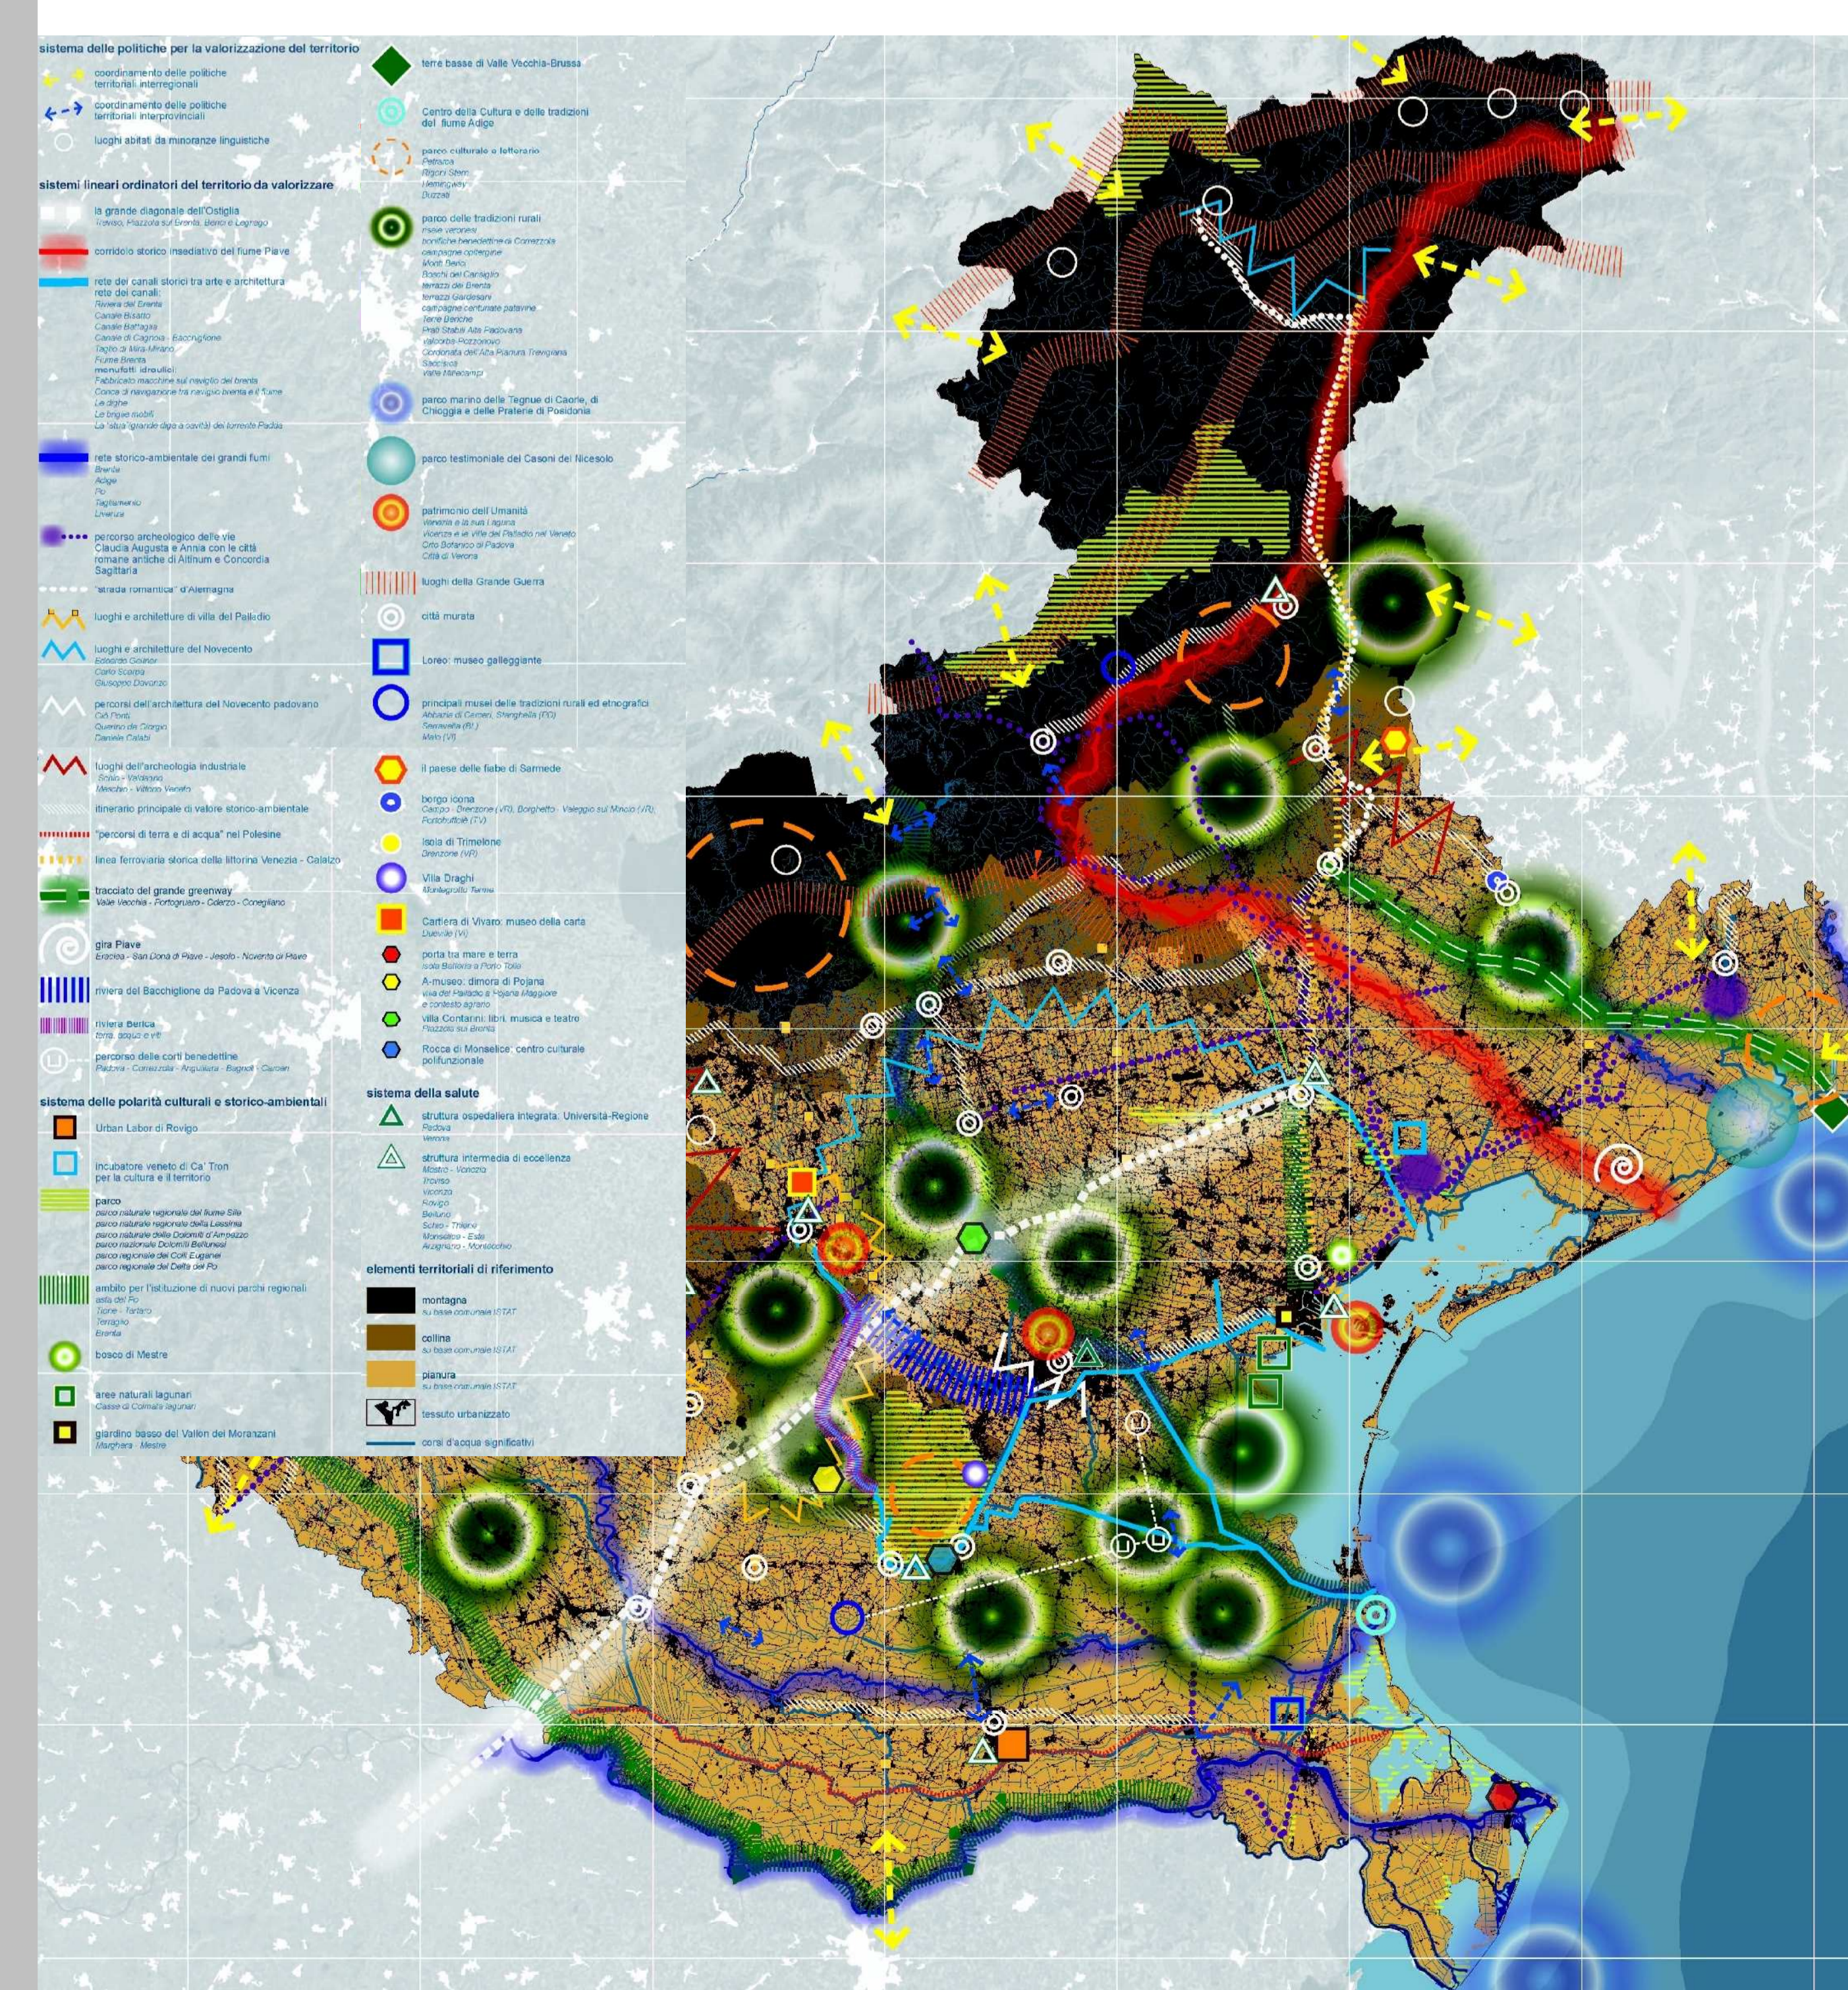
sistema delle politiche per la valorizzazione del territorio

coordinamento delle politiche territoriali interregionali

coordinamento delle politiche territoriali interprovinciali

luoghi abitati da minoranze linguistiche

sistemi lineari ordinatori del territorio da valorizzare

la grande diagonale dell'Ostiglia
Treviso, Piazzola sul Brenta, Bevilacqua e Legnago

corridoio storico insediativo del fiume Piave

rete dei canali storici tra arte e architettura
rete dei canali:
Riviera del Brenta
Canale Bisatto
Canale Battaglia
Canale di Cagnola - Bacchiglione
Taglio di Mira-Mirano
Fiume Brenta
manufatti idraulici
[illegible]
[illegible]
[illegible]
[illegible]

rete storico-ambientale dei grandi fiumi
Brenta
Adige
Po
Tagliamento
Livenza

percorso archeologico delle vie Claudia Augusta e Annia con le città romane antiche di Altinum e Concordia Sagittaria

"strada romantica" d'Alemagna

luoghi e architetture di villa del Palladio

luoghi e architetture del Novecento
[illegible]
Carlo Scarpa
Giuseppe Davanzo

percorsi dell'architettura del Novecento padovano
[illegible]

luoghi dell'archeologia industriale
Schio - Valdagno
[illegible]

itinerario principale di valore storico-ambientale

"percorsi di terra e di acqua" nel Polesine

linea ferroviaria storica della littorina Venezia - Calalzo

tracciato del grande greenway
Valle Vecchia - Portogruaro - Cellina - Conegliano

gira Piave
Eraclea - San Donà di Piave - Jesolo - Noventa di Piave

riviera del Bacchiglione da Padova a Vicenza

riviera Berica
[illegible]

percorso delle corti benedettine
Padova - Correzzola - Anguillara - Bagnoli - Candiana

sistema delle polarità culturali e storico-ambientali

Urban Labor di Rovigo

incubatore veneto di Ca' Tron per la cultura e il territorio

parco
parco naturale regionale del fiume Sile
parco naturale regionale della Lessinia
parco naturale delle Dolomiti d'Ampezzo
parco nazionale Dolomiti Bellunesi
parco regionale dei Colli Euganei
parco regionale del Delta del Po

ambito per l'istituzione di nuovi parchi regionali
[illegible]
Tione - Tartaro
Terraglio
Bosco
Brenta

bosco di Mestre

aree naturali lagunari
Casse di Colmata lagunari

giardino basso del Vallon dei Moranzani
Marghera - Mestre

terre basse di Valle Vecchia-Brussa

Centro della Cultura e delle tradizioni del fiume Adige

parco culturale e letterario
Petrarca
Rigoni Stern
Hemingway
Buzzati

parco delle tradizioni rurali
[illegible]
bonifiche benedettine di Correzzola
campagne collinari
Monti Berici
Boschi del Cansiglio
terrazzi del Brenta
terrazzi Gardesani
campagne centuriate patavine
Terre Basse
Prati Stabili Alta Padovana
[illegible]
Corona dell'Alta Pianura Trevigiana
Saccisica
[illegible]

parco marino delle Tegnue di Caorle, di Chioggia e delle Praterie di Posidonia

parco testimoniale dei Casoni del Nicesolo

patrimonio dell'Umanità
Venezia e la sua Laguna
Vicenza e le Ville del Palladio nel Veneto
Orto Botanico di Padova
Città di Verona

luoghi della Grande Guerra

città murata

Loreo: museo galleggiante

principali musei delle tradizioni rurali ed etnografici
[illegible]

il paese delle fiabe di Sarmede

borgo icona
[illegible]

isola di Trimelone
Brenzone (VR)

Villa Draghi
Montegrotto Terme

Cartiera di Vivaro: museo della carta

porta tra mare e terra
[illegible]

A-museo: dimora di Pojana
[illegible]

Villa Contarini: libri, musica e teatro
Piazzola sul Brenta

Rocca di Monselice: centro culturale polifunzionale

sistema della salute

struttura ospedaliera integrata Università-Regione
Padova
Verona

struttura intermedia di eccellenza
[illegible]
Treviso
Vicenza
Rovigo
Belluno
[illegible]
Monselice - Este
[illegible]

elementi territoriali di riferimento

montagna
su base comunale ISTAT

collina
su base comunale ISTAT

pianura
su base comunale ISTAT

tessuto urbanizzato

corsi d'acqua significativi